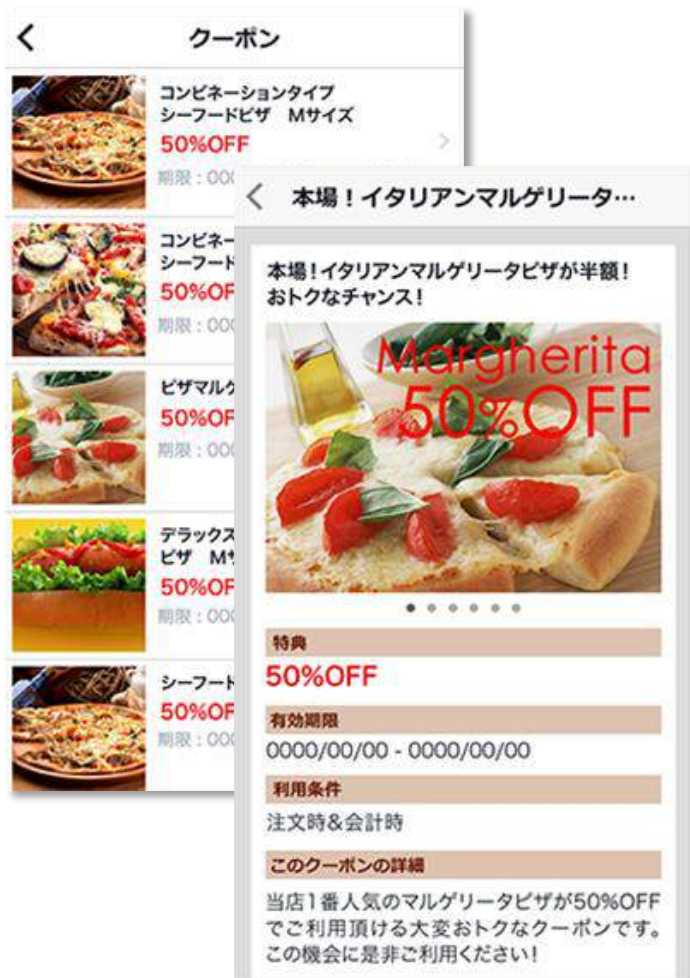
クーポン

コンビネーションタイプ シーフードピザ Mサイズ
50%OFF
期限：000

コンビネ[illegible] シーフード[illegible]
50%OF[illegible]
期限：000

ピザマルク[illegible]
50%OF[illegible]
期限：000

デラックス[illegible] ピザ M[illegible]
50%OF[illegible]
期限：000

シーフード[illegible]
50%OF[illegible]
期限：000

本場！イタリアンマルゲリータ…

本場！イタリアンマルゲリータピザが半額！ おトクなチャンス！

Margherita
50%OFF

特典
50%OFF

有効期限
0000/00/00 - 0000/00/00

利用条件
注文時&会計時

このクーポンの詳細
当店1番人気のマルゲリータピザが50%OFFでご利用頂ける大変おトクなクーポンです。この機会に是非ご利用ください！